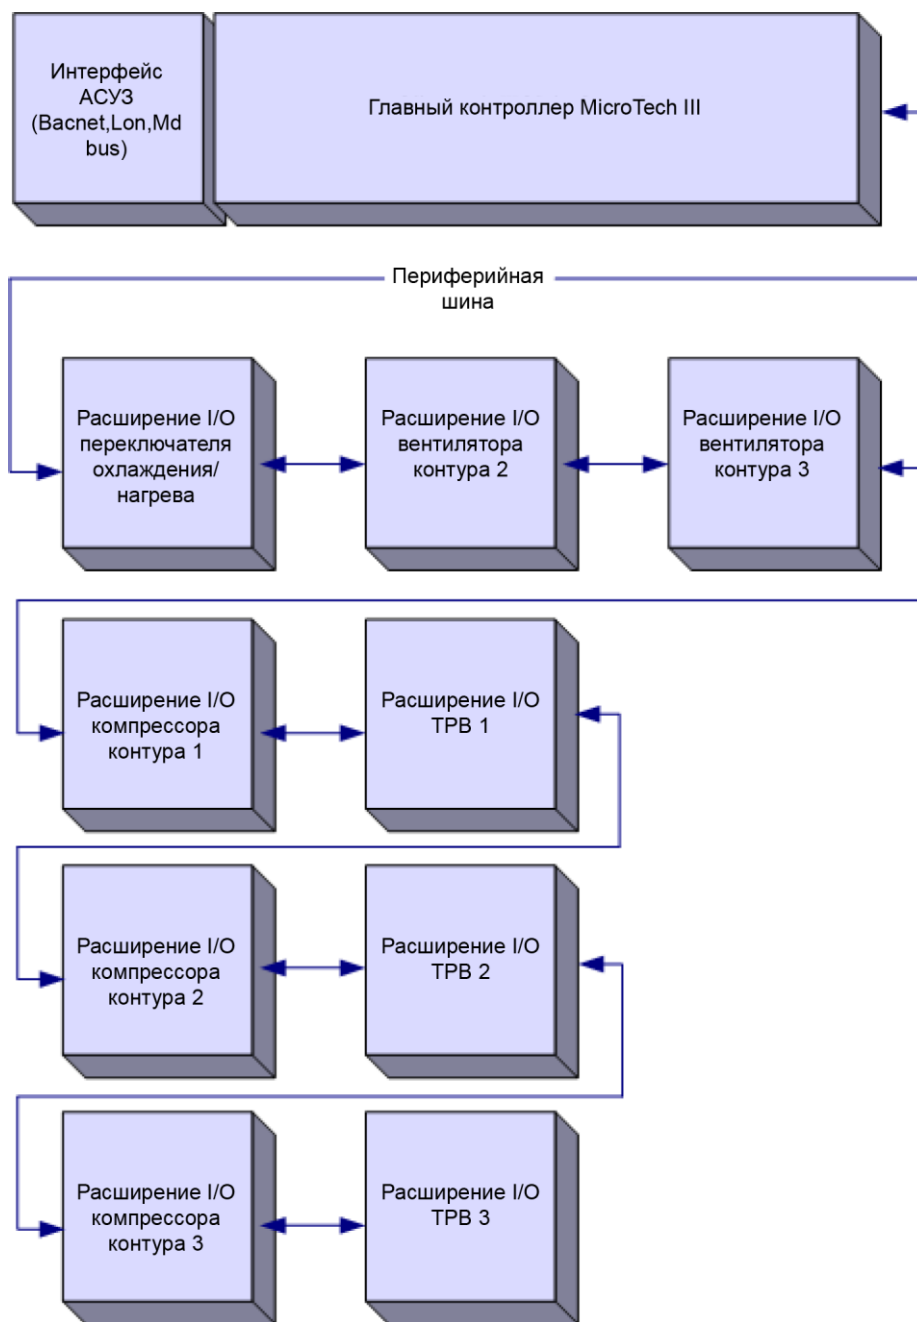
Интерфейс АСУЗ (Bacnet,Lon,Md bus)

Главный контроллер MicroTech III

Периферийная шина

Расширение I/O переключателя охлаждения/ нагрева

Расширение I/O вентилятора контура 2

Расширение I/O вентилятора контура 3

Расширение I/O компрессора контура 1

Расширение I/O ТРВ 1

Расширение I/O компрессора контура 2

Расширение I/O ТРВ 2

Расширение I/O компрессора контура 3

Расширение I/O ТРВ 3